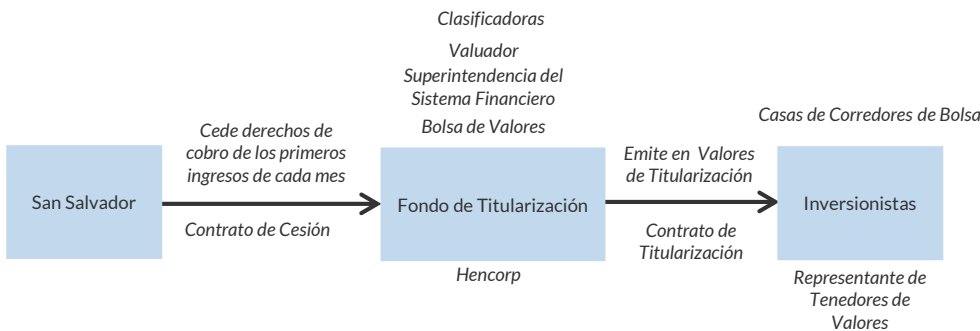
Clasificadoras

Valuador

Superintendencia del Sistema Financiero

Bolsa de Valores

Casas de Corredores de Bolsa

Cede derechos de cobro de los primeros ingresos de cada mes

San Salvador

Contrato de Cesión

Fondo de Titularización

Emite en Valores de Titularización

Contrato de Titularización

Inversionistas

Hencorp

Representante de Tenedores de Valores